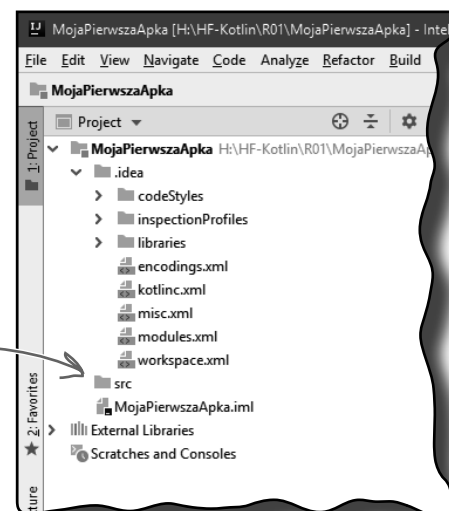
MojaPierwszaApka [H:\HF-Kotlin\R01\MojaPierwszaApka] - Intel

File Edit View Navigate Code Analyze Refactor Build

MojaPierwszaApka

1: Project

Project

MojaPierwszaApka H:\HF-Kotlin\R01\MojaPierwszaAp

.idea

codeStyles

inspectionProfiles

libraries

encodings.xml

kotlinc.xml

misc.xml

modules.xml

workspace.xml

src

MojaPierwszaApka.iml

External Libraries

Scratches and Consoles

2: Favorites

cture